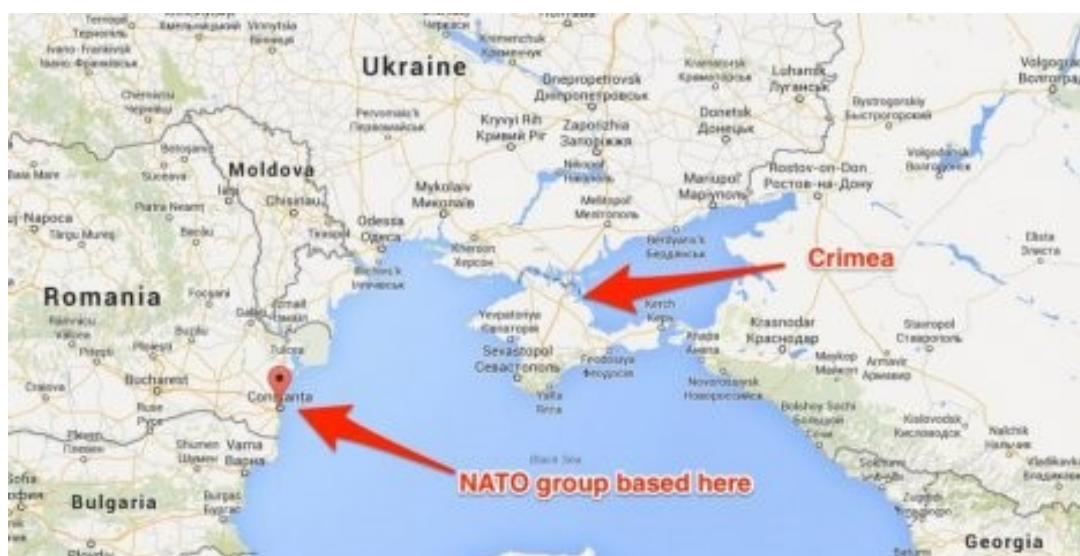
Ukraine
Moldova
Romania
Bulgaria
Georgia
Ternopil
Ivano-Frankivsk
Vinnytsia
Kremenchuk
Dnepropetrovsk
Дніпропетровськ
Kramatorsk
Luhansk
Луганськ
Volgograd
Волгоград
Chernivtsi
Pervomais'k
Первомайськ
Kryvyi Rih
Кривий Ріг
Zaporizhia
Запоріжжя
Donetsk
Донецьк
Bystrogorskiy
Botosani
Suceava
Nikopol
Нікополь
Mariupol
Маріуполь
Rostov-on-Don
Ростов-на-Дону
Volgodonsk
Волгодонск
Baia Mare
Iasi
Chisinau
Mykolaiv
Миколаїв
Melitopol
Мелітополь
Cluj-Napoca
Piatra Neamt
Odessa
Одеса
Berdyans'k
Бердянськ
Elista
Элиста
Targu Mures
Bacau
Tiraspol
Kherson
Херсон
Crimea
Focsani
Izmail
Bilhorod-Dnistrovskyi
Kerch
Керч
Galati
Yevpatoriya
Євпаторія
Krasnodar
Краснодар
Stavropol
Ставрополь
Ploiesti
Buzau
Tulcea
Sevastopol
Севастополь
Feodosiya
Феодосія
Anapa
Анапа
Maykop
Майкоп
Armavir
Армавир
Craiova
Bucharest
Constanta
Novorossiysk
Новороссийск
Yalta
Ялта
Bolshoy Sochi
Kislovodsk
Кисловодск
Nalchik
Нальчик
Ruse
Pleven
Плевен
Shumen
Шумен
Varna
Варна
Black Sea
Sukhumi
Vladikavkaz
Sofia
София
Burgas
Бургас
NATO group based here
Zugdidi
Batumi
Plovdiv